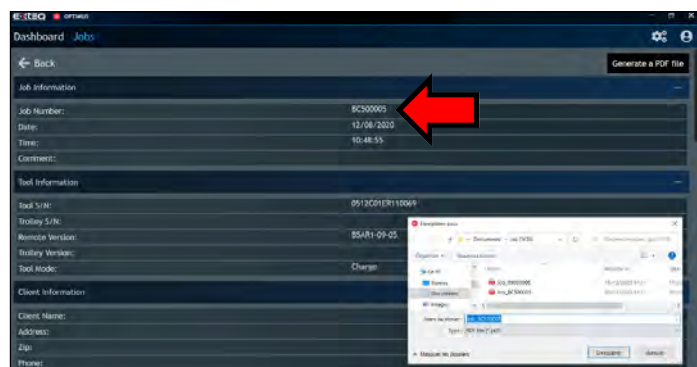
extea OPTIMUS

Dashboard Jobs

Back

Generate a PDF file

Job Information

Job Number: BC500005

Date: 12/08/2020

Time: 10:48:55

Comment:

Tool Information

Tool S/N: 0512C01ER110069

Trolley S/N:

Remote Version: BSAR1-09-05

Trolley Version:

Tool Mode: Charge

Client Information

Client Name:

Address:

Zip:

Phone:

Enregistrer sous

Documents

Organiser

Nouveau dossier

Ce PC

Bureau

Documents

Images

Job_BC500005

Nom du fichier: Job_BC500005

Type: PDF file (*.pdf)

Masquer les dossiers

Enregistrer

Annuler